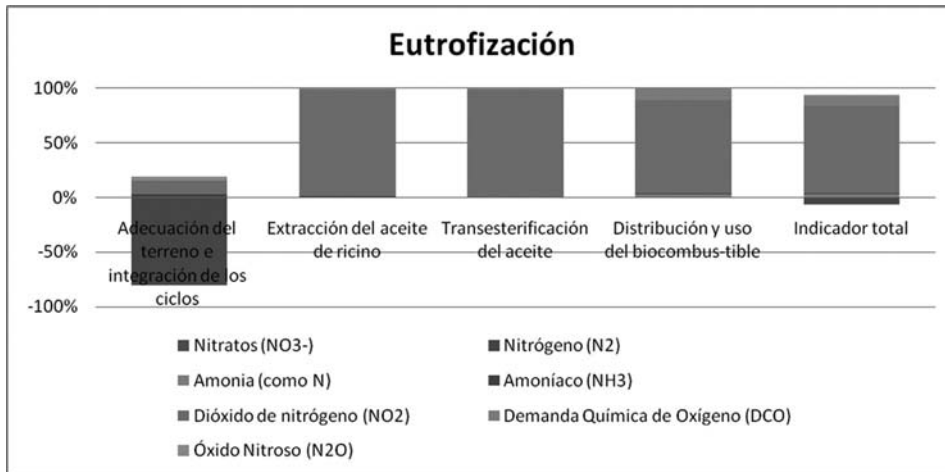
Eutrofización

100%
50%
0%
-50%
-100%

Adecuación del terreno e integración de los ciclos
Extracción del aceite de ricino
Transesterificación del aceite
Distribución y uso del biocombus-tible
Indicador total

Nitratos (NO3-)
Nitrógeno (N2)
Amonia (como N)
Amoníaco (NH3)
Dióxido de nitrógeno (NO2)
Demanda Química de Oxígeno (DCO)
Óxido Nitroso (N2O)